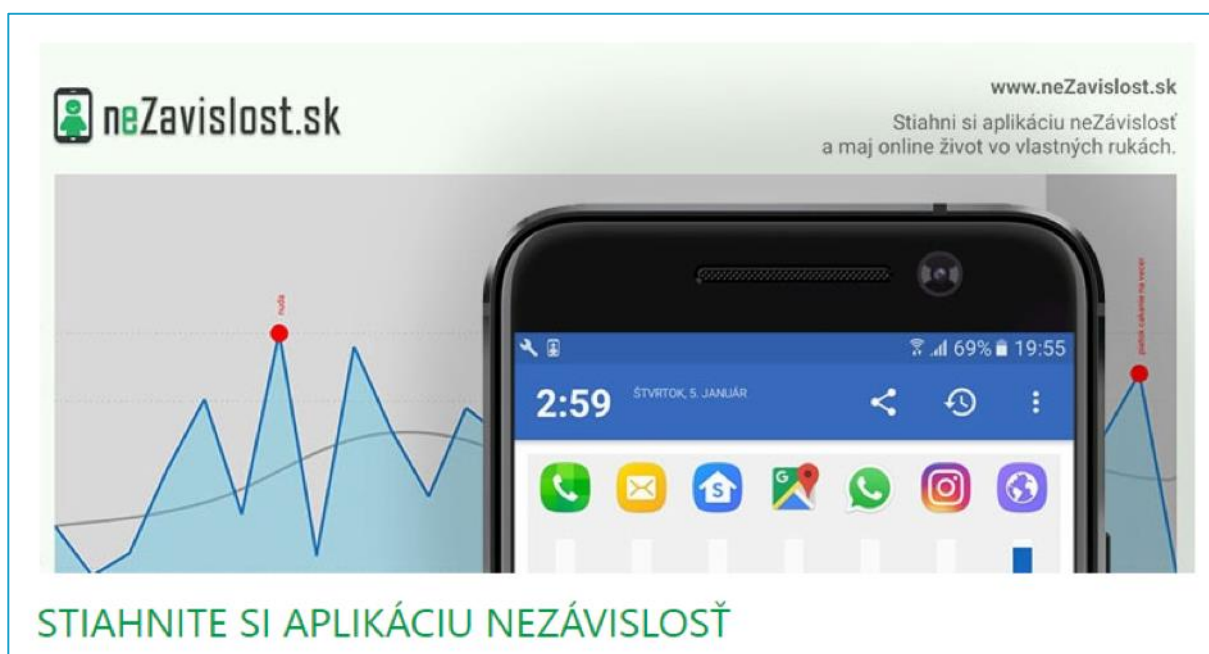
neZavislost.sk

www.neZavislost.sk

Stiahni si aplikáciu neZávislosť a maj online život vo vlastných rukách.

nuda

platba čakanie na večer

69% 19:55

2:59 ŠTVRTOK, 5. JANUÁR

STIAHNITE SI APLIKÁCIU NEZÁVISLOSŤ